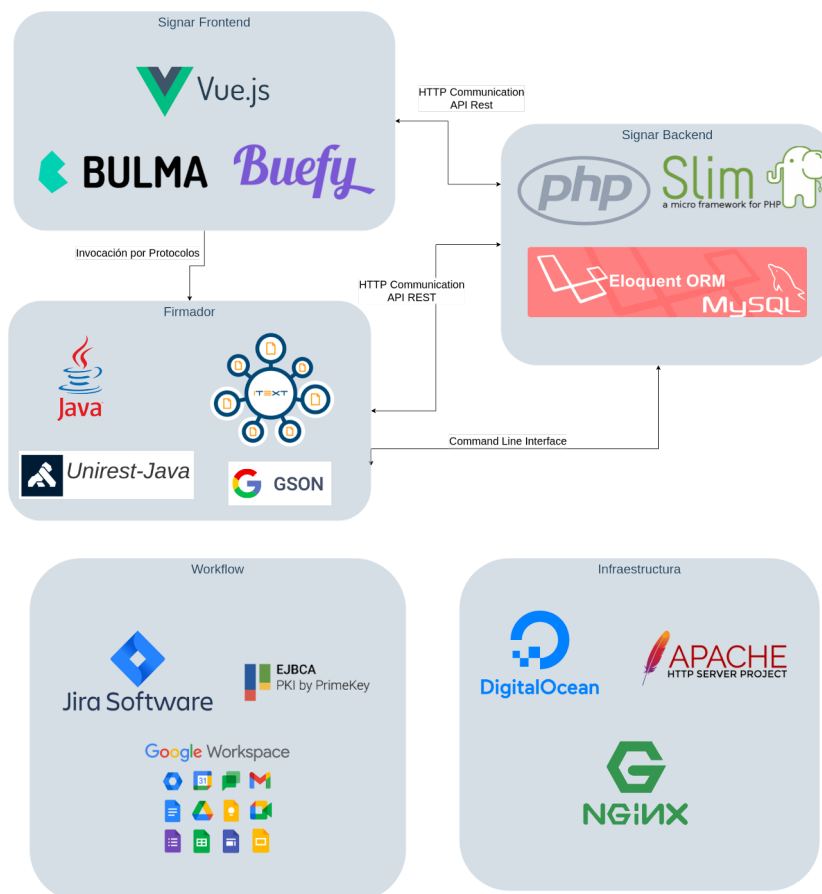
Signar Frontend

Vue.js

BULMA Buefy

HTTP Communication
API Rest

Signar Backend

php Slim
a micro framework for PHP

Eloquent ORM
MySQL

Invocación por Protocolos

HTTP Communication
API REST

Firmador

Java

iTEXT

Unirest-Java

GSON

Command Line Interface

Workflow

Jira Software

EJBCA
PKI by PrimeKey

Google Workspace

31

Infraestructura

DigitalOcean

APACHE
HTTP SERVER PROJECT

NGINX